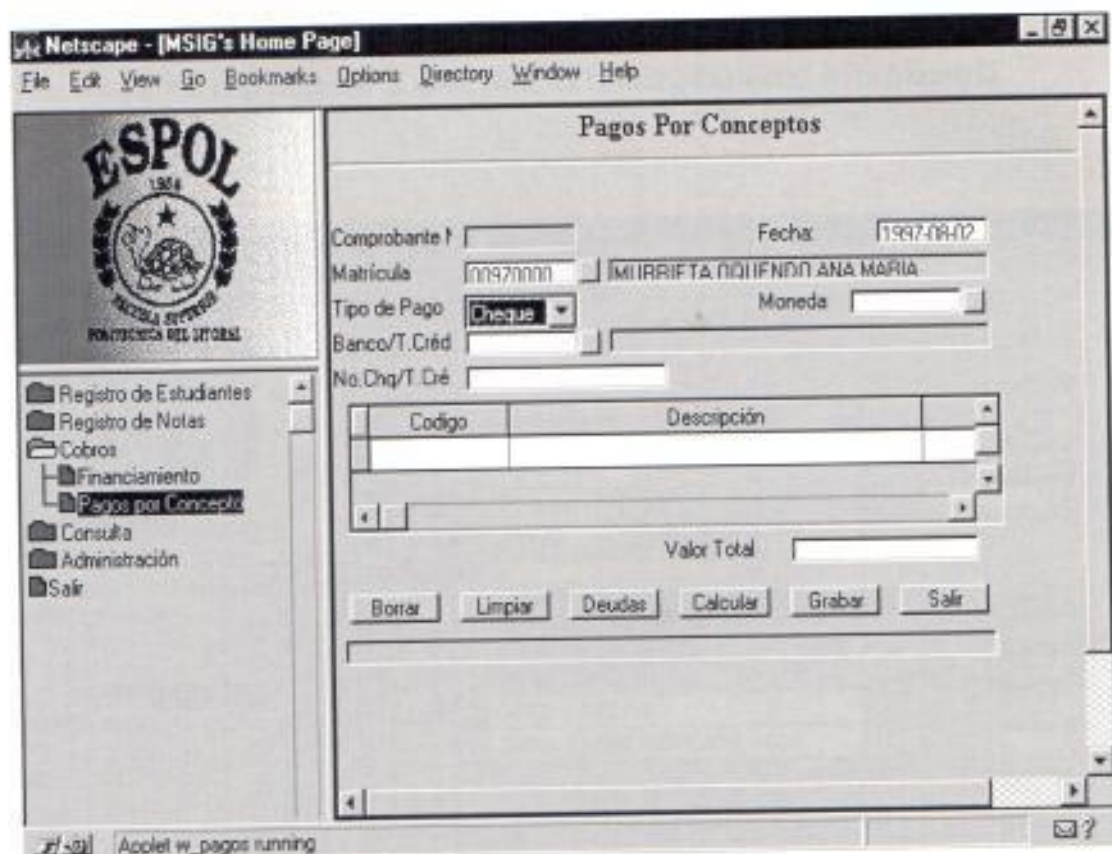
Netscape - [MSIG's Home Page]

File Edit View Go Bookmarks Options Directory Window Help

ESPOL
1958
ESCUELA SUPERIOR
POLITECNICA DEL LITORAL

Registro de Estudiantes
Registro de Notas
Cobros
Financiamiento
Pagos por Concepto
Consulta
Administración
Salir

Pagos Por Conceptos

Comprobante N
Fecha 1997-08-02
Matrícula 00970000 MURRIETA OQUENDO ANA MARIA
Tipo de Pago Cheque
Moneda
Banco/T.Créd
No.Chq/T.Cré

| Codigo | Descripción |
|---|---|
| | |

Valor Total

Borrar Limpiar Deudas Calcular Grabar Salir

Applet w_pagos running